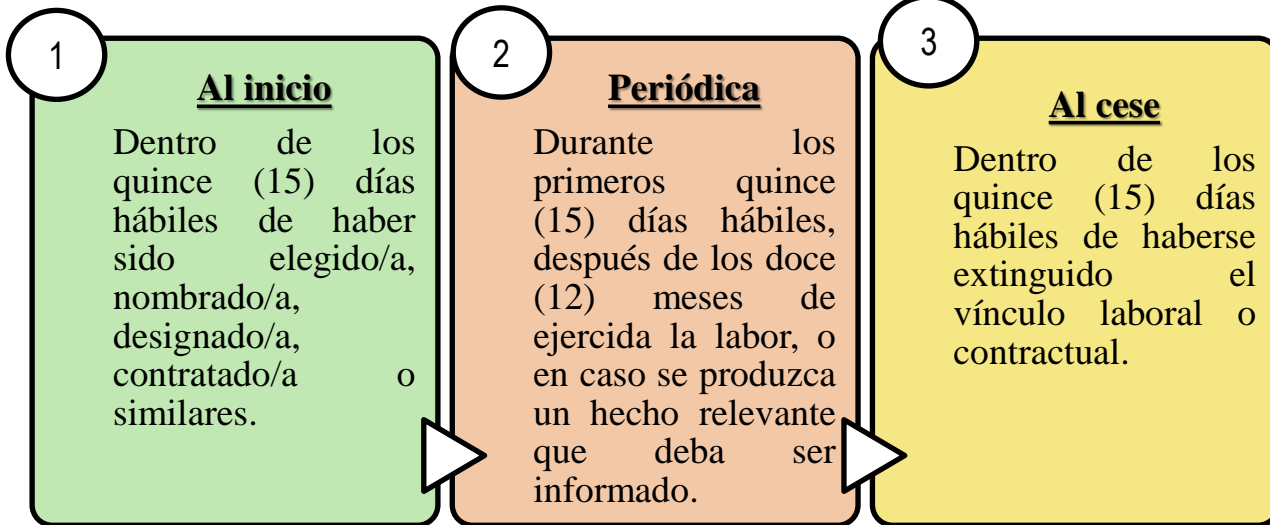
1

Al inicio

Dentro de los quince (15) días hábiles de haber sido elegido/a, nombrado/a, designado/a, contratado/a o similares.

2

Periódica

Durante los primeros quince (15) días hábiles, después de los doce (12) meses de ejercida la labor, o en caso se produzca un hecho relevante que deba ser informado.

3

Al cese

Dentro de los quince (15) días hábiles de haberse extinguido el vínculo laboral o contractual.